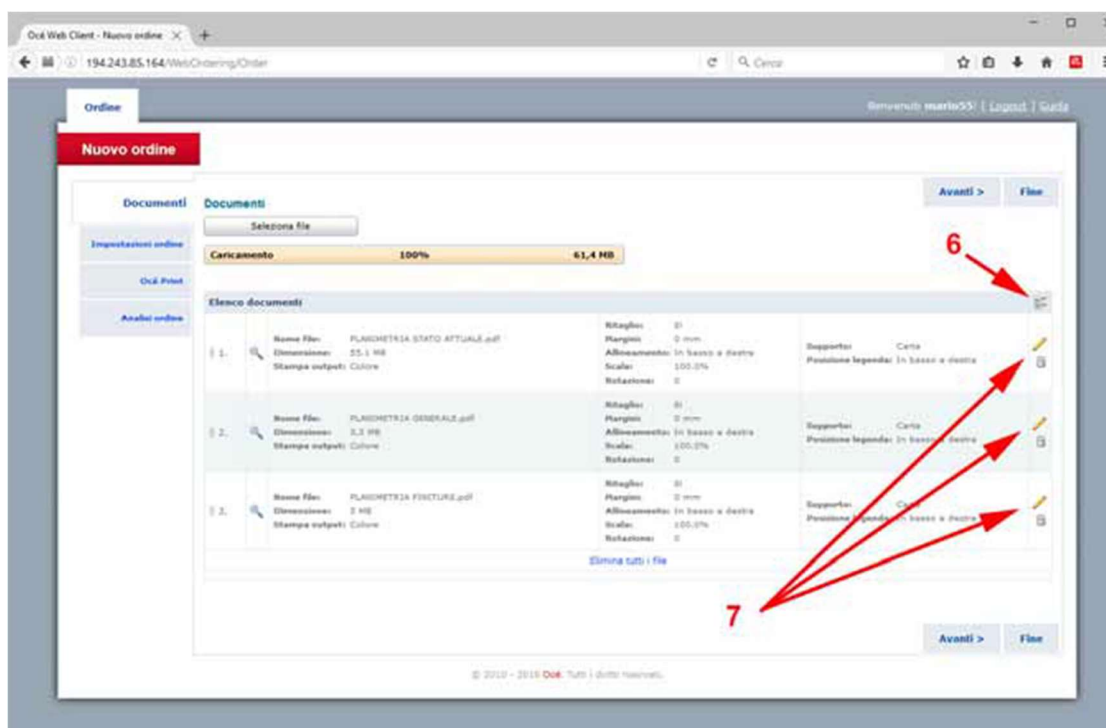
Océ Web Client - Nuovo ordine ×

194.243.85.164/WebOrdering/Order

Cerca

Ordine

Benvenuto mario55! | Logout | Guida

Nuovo ordine

Documenti

Impostazioni ordine

Océ Print

Analisi ordine

Documenti

Seleziona file

Caricamento 100% 61,4 MB

Avanti > Fine

6

Elenco documenti

| | | | | |
|---|---|---|---|---|
| 1. | Nome file: PLANIMETRIA STATO ATTUALE.pdf Dimensione: 55.1 MB Stampa output: Colore | Ritaglio: Sì Margini: 0 mm Allineamento: In basso a destra Scala: 100.0% Rotazione: 0 | Supporto: Carta Posizione legenda: In basso a destra | |
| 2. | Nome file: PLANIMETRIA GENERALE.pdf Dimensione: 3.3 MB Stampa output: Colore | Ritaglio: Sì Margini: 0 mm Allineamento: In basso a destra Scala: 100.0% Rotazione: 0 | Supporto: Carta Posizione legenda: In basso a destra | |
| 3. | Nome file: PLANIMETRIA FINITURE.pdf Dimensione: 3 MB Stampa output: Colore | Ritaglio: Sì Margini: 0 mm Allineamento: In basso a destra Scala: 100.0% Rotazione: 0 | Supporto: Carta Posizione legenda: In basso a destra | |

Elimina tutti i file

7

Avanti > Fine

© 2010 - 2016 Océ. Tutti i diritti riservati.